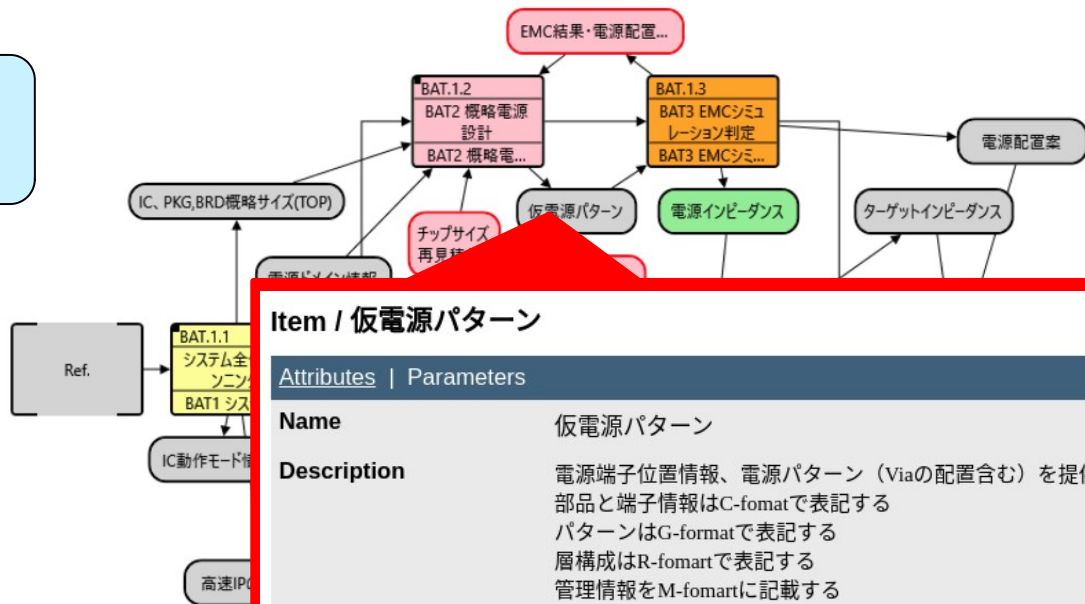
EMC結果・電源配置...

BAT.1.2
BAT2 概略電源設計
BAT2 概略電...

BAT.1.3
BAT3 EMCシミュレーション判定
BAT3 EMCシミ...

電源配置案

IC、PKG,BRD概略サイズ(TOP)

チップサイズ再見積

仮電源パターン

電源インピーダンス

ターゲットインピーダンス

電源ドメイン情報

Ref.

BAT.1.1
システム全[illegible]ソニング
BAT1 シス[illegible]

IC動作モード情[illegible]

高速IP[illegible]

Item / 仮電源パターン

Attributes | Parameters

| Name | 仮電源パターン |
|---|---|
| Description | 電源端子位置情報、電源パターン（Viaの配置含む）を提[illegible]<br>部品と端子情報はC-fomatで表記する<br>パターンはG-formatで表記する<br>層構成はR-fomartで表記する<br>管理情報をM-fomartに記載する |